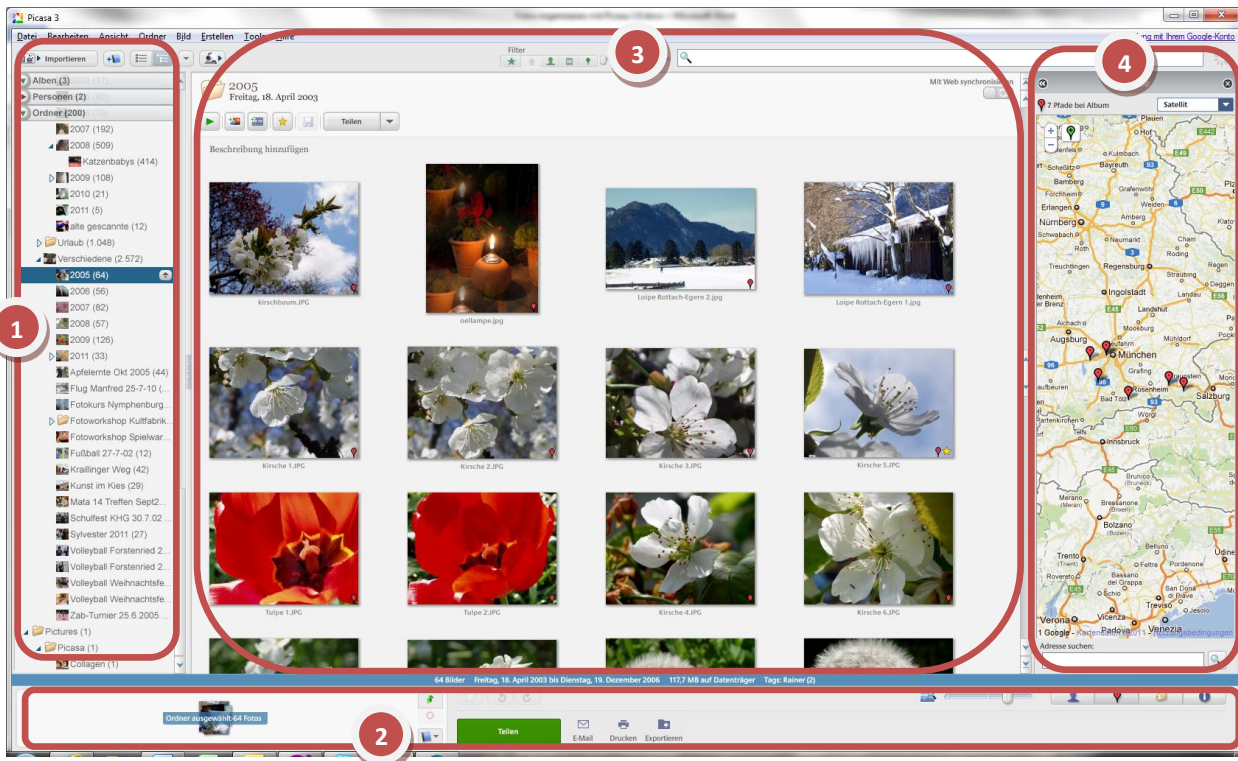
Picasa 3

Datei Bearbeiten Ansicht Ordner Bild Erstellen Tools Hilfe

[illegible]ng mit Ihrem Google-Konto

Importieren

Filter

Alben (3)
Personen (2)
Ordner (200)
2007 (192)
2008 (509)
Katzenbabys (414)
2009 (108)
2010 (21)
2011 (5)
alte gescannte (12)
Urlaub (1.048)
Verschiedene (2.572)
2005 (64)
2006 (56)
2007 (82)
2008 (57)
2009 (126)
2011 (33)
Apfelernte Okt 2005 (44)
Flug Manfred 25-7-10 (
Fotokurs Nymphenburg...
Fotoworkshop Kultfabrik...
Fotoworkshop Spielwar...
Fußball 27-7-02 (12)
Kraillinger Weg (42)
Kunst im Kies (29)
Mata 14 Treffen Sept2...
Schulfest KHG 30.7.02 ...
Sylvester 2011 (27)
Volleyball Forstenried 2...
Volleyball Forstenried 2...
Volleyball Weihnachtsfe...
Volleyball Weihnachtsfe...
Zab-Turnier 25.6.2005 ...
Pictures (1)
Picasa (1)
Collagen (1)

2005
Freitag, 18. April 2003

Mit Web synchronisieren

Teilen

Beschreibung hinzufügen

kirschbaum.JPG
oellampe.jpg
Loipe Rottach-Egern 2.jpg
Loipe Rottach-Egern 1.jpg
Kirsche 1.JPG
Kirsche 2.JPG
Kirsche 3.JPG
Kirsche 5.JPG
Tulpe 1.JPG
Tulpe 2.JPG
Kirsche 4.JPG
Kirsche 6.JPG

7 Pfade bei Album
Satellit

Plauen
Kulmbach
Bayreuth
Bamberg
Erlangen
Nürnberg
Schwabach
Regensburg
Straubing
Ingolstadt
Landshut
Augsburg
München
Rosenheim
Salzburg
Bad Tölz
Innsbruck
Bolzano
Trento
Verona
Padova
Venezia
Treviso
Vicenza
Udine

1 Google - Kartendaten ©2011 - Nutzungsbedingungen
Adresse suchen:

64 Bilder Freitag, 18. April 2003 bis Dienstag, 19. Dezember 2006 117,7 MB auf Datenträger Tags: Rainer (2)

Ordner ausgewählt-64 Fotos

Teilen
E-Mail
Drucken
Exportieren

1
2
3
4